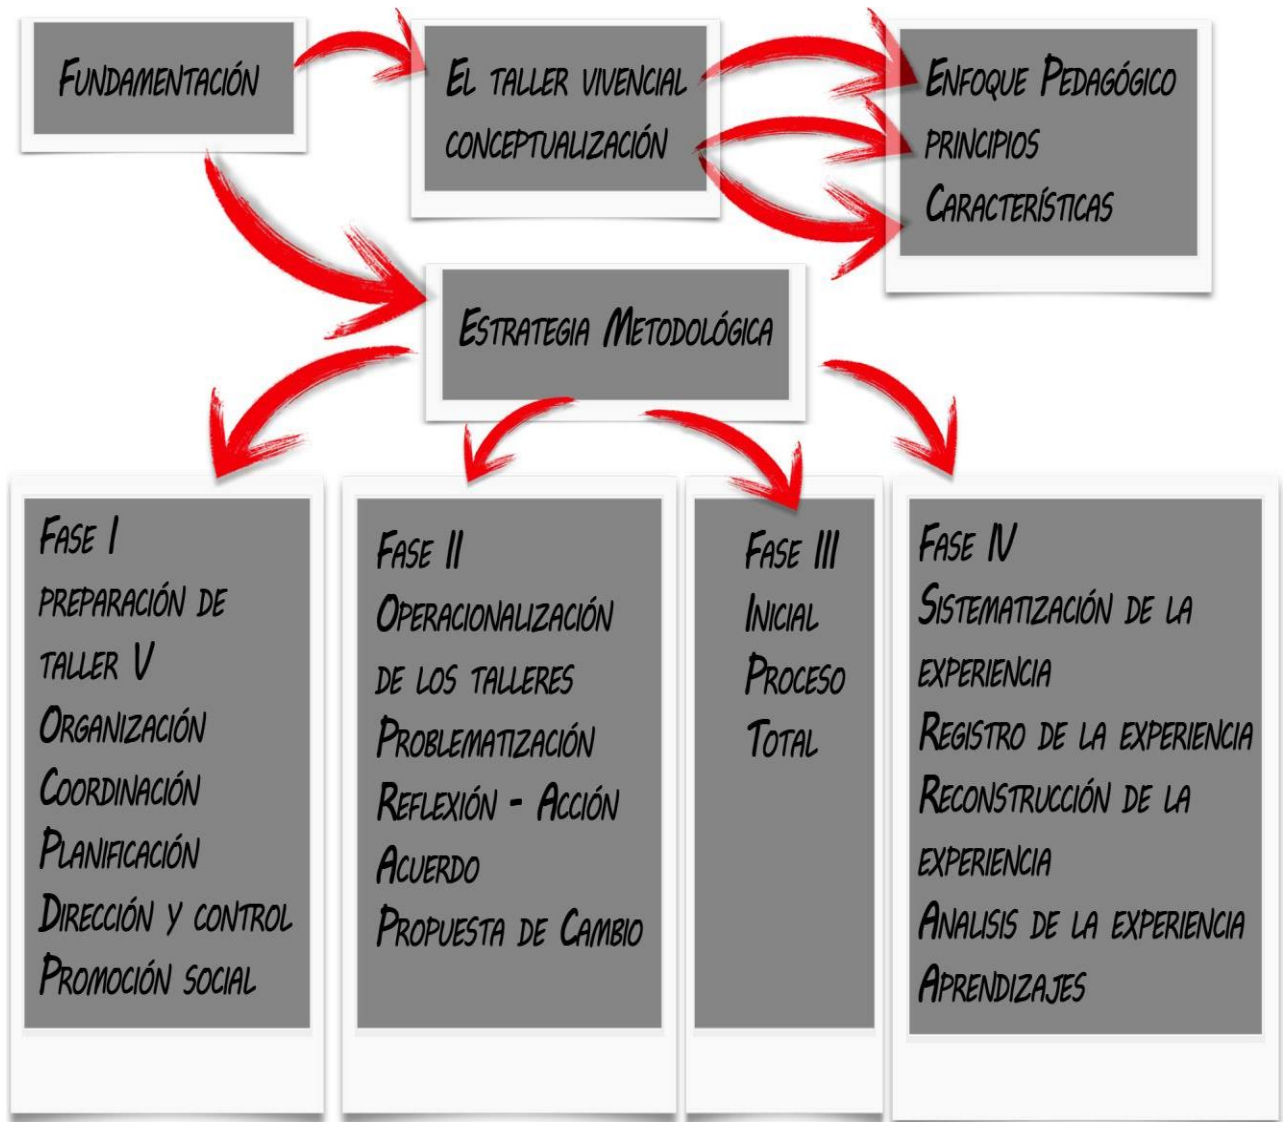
Fundamentación

El taller vivencial
conceptualización

Enfoque Pedagógico
principios
Características

Estrategia Metodológica

Fase I
preparación de taller V
Organización
Coordinación
Planificación
Dirección y control
Promoción social

Fase II
Operacionalización de los talleres
Problematización
Reflexión - Acción
Acuerdo
Propuesta de Cambio

Fase III
Inicial
Proceso
Total

Fase IV
Sistematización de la experiencia
Registro de la experiencia
Reconstrucción de la experiencia
Analisis de la experiencia
Aprendizajes